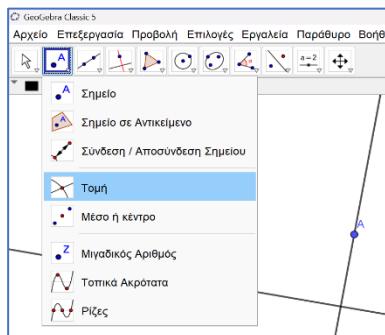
GeoGebra Classic 5

Αρχείο Επεξεργασία Προβολή Επιλογές Εργαλεία Παράθυρο Βοηθ

a = 2

Σημείο
Σημείο σε Αντικείμενο
Σύνδεση / Αποσύνδεση Σημείου
Τομή
Μέσο ή κέντρο
Μιγαδικός Αριθμός
Τοπικά Ακρότατα
Ρίζες

A